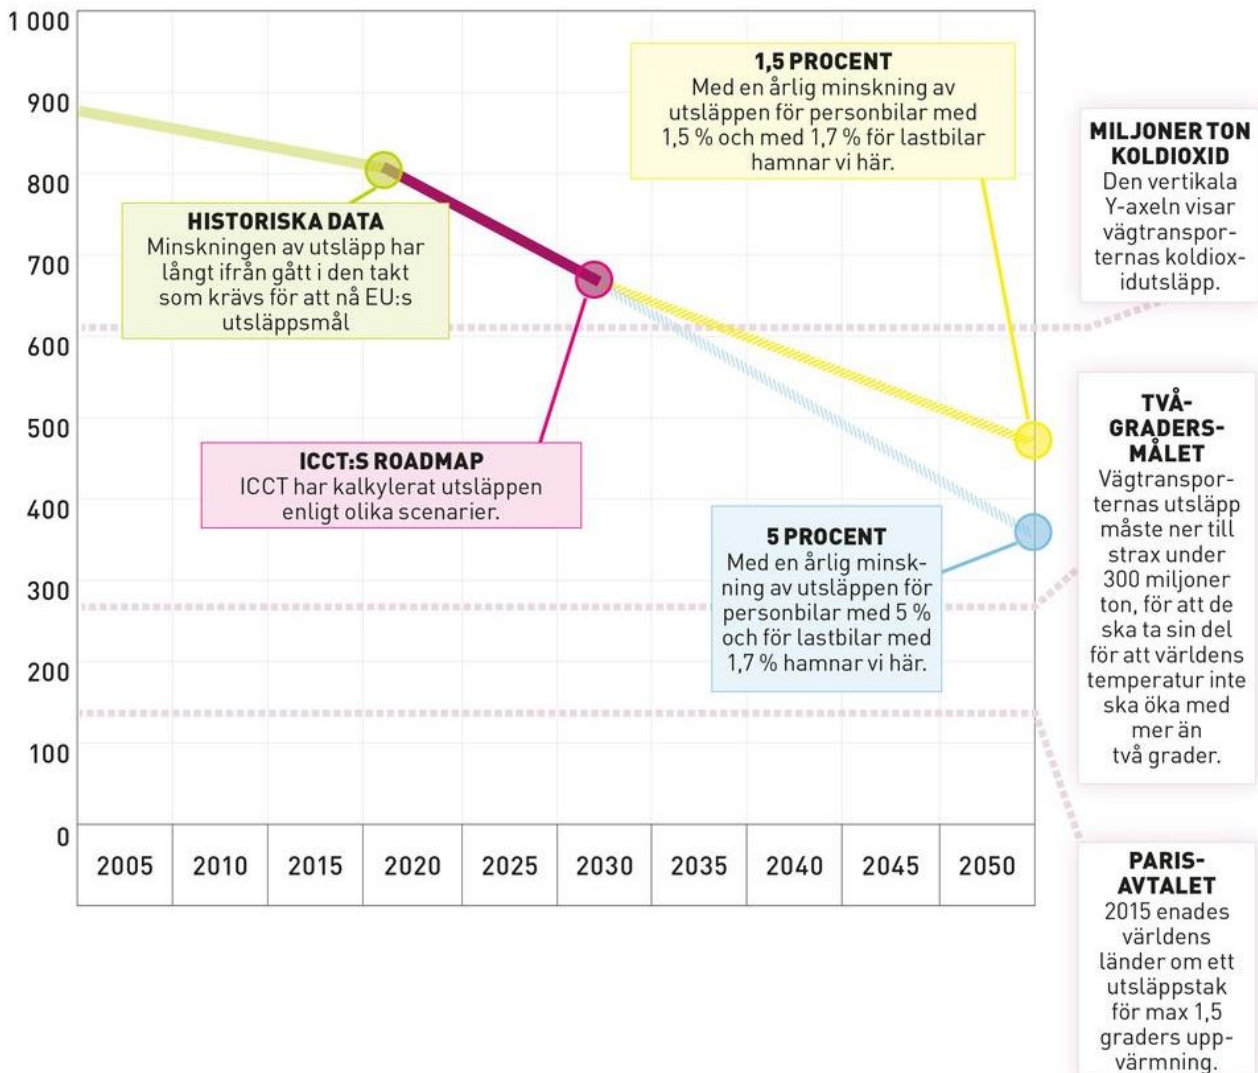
1 000
900
800
700
600
500
400
300
200
100
0

2005 | 2010 | 2015 | 2020 | 2025 | 2030 | 2035 | 2040 | 2045 | 2050

1,5 PROCENT
Med en årlig minskning av utsläppen för personbilar med 1,5 % och med 1,7 % för lastbilar hamnar vi här.

HISTORISKA DATA
Minskningen av utsläpp har långt ifrån gått i den takt som krävs för att nå EU:s utsläppsmål

ICCT:S ROADMAP
ICCT har kalkylerat utsläppen enligt olika scenarier.

5 PROCENT
Med en årlig minskning av utsläppen för personbilar med 5 % och för lastbilar med 1,7 % hamnar vi här.

MILJONER TON KOLDIOXID
Den vertikala Y-axeln visar vägtransporternas koldioxidutsläpp.

TVÅGRADERSMÅLET
Vägtransporternas utsläpp måste ner till strax under 300 miljoner ton, för att de ska ta sin del för att världens temperatur inte ska öka med mer än två grader.

PARISAVTALET
2015 enades världens länder om ett utsläppstak för max 1,5 graders uppvärmning.